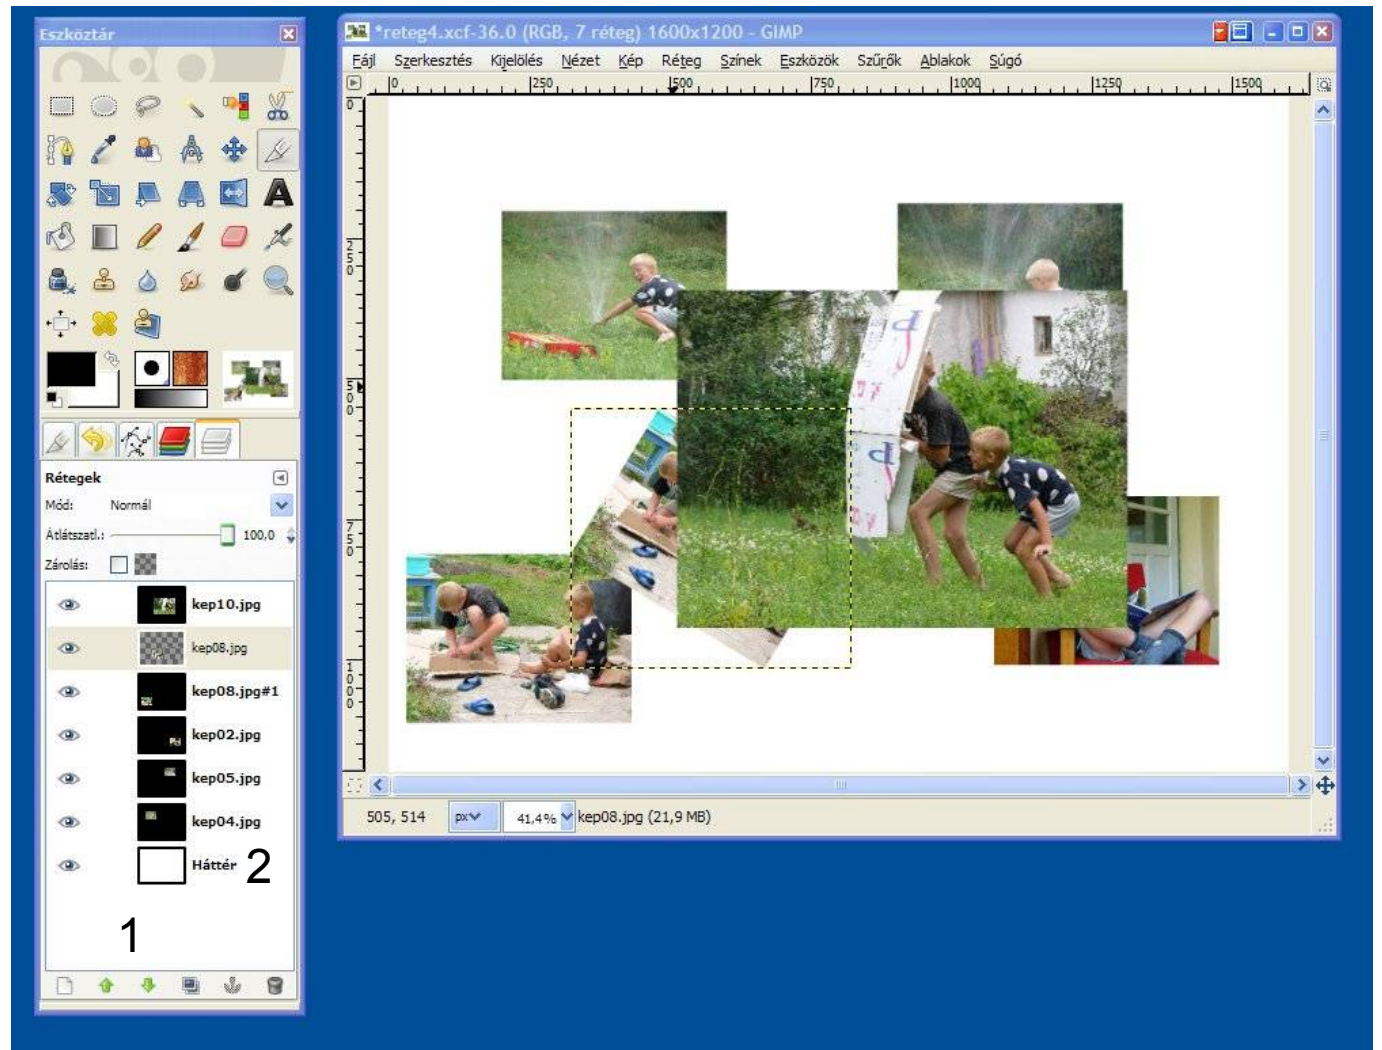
Eszköztár

Rétegek

Mód: Normál

Átlátszatl.: 100,0

Zárolás:

kep10.jpg

kep08.jpg

kep08.jpg#1

kep02.jpg

kep05.jpg

kep04.jpg

Háttér 2

1

*reteg4.xcf-36.0 (RGB, 7 réteg) 1600x1200 - GIMP

Fájl Szerkesztés Kijelölés Nézet Kép Réteg Színek Eszközök Szűrők Ablakok Súgó

0 250 500 750 1000 1250 1500

0 250 500 750 1000

505, 514 px 41,4% kep08.jpg (21,9 MB)